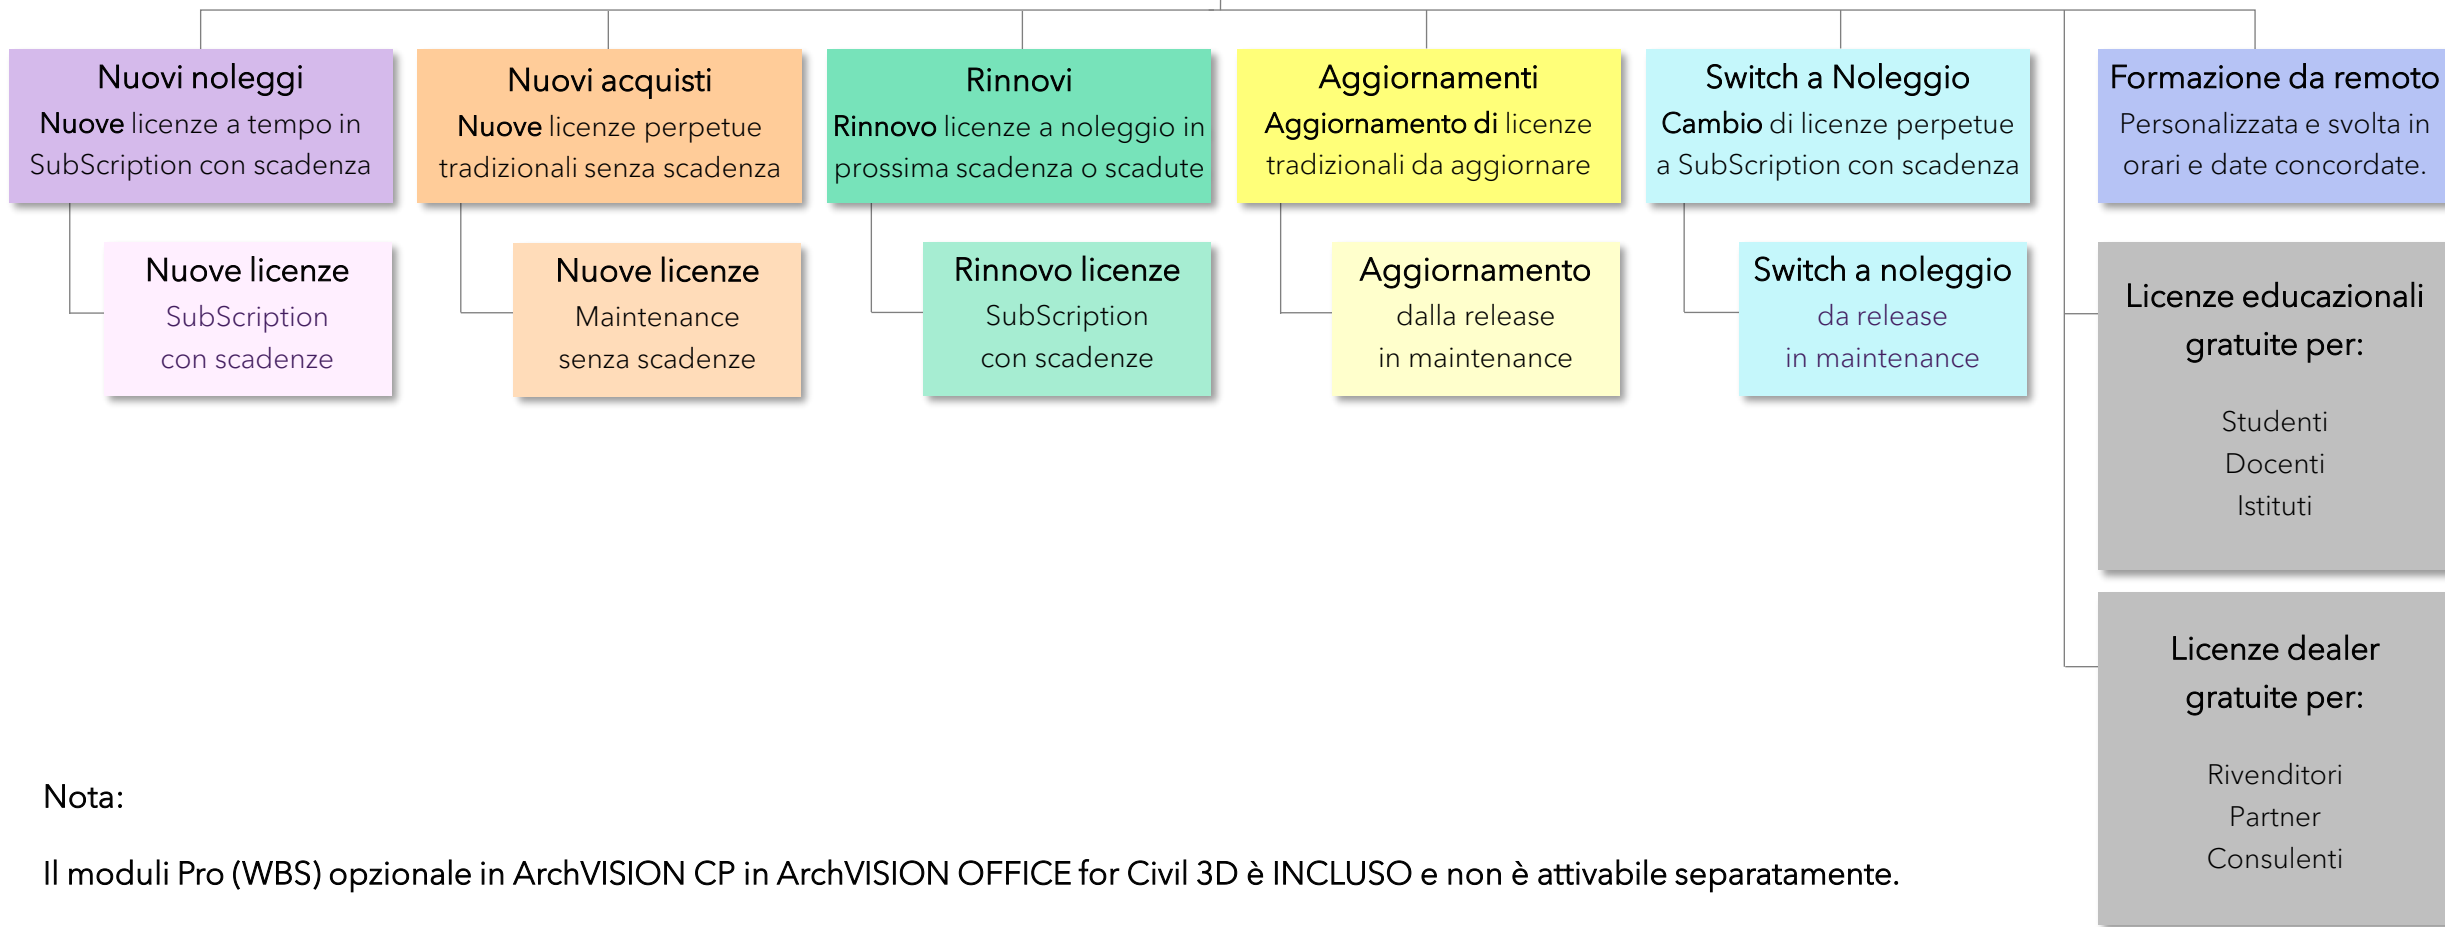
Nuovi noleggi
Nuove licenze a tempo in SubScription con scadenza

Nuove licenze
SubScription con scadenze

Nuovi acquisti
Nuove licenze perpetue tradizionali senza scadenza

Nuove licenze
Maintenance senza scadenze

Rinnovi
Rinnovo licenze a noleggio in prossima scadenza o scadute

Rinnovo licenze
SubScription con scadenze

Aggiornamenti
Aggiornamento di licenze tradizionali da aggiornare

Aggiornamento
dalla release in maintenance

Switch a Noleggio
Cambio di licenze perpetue a SubScription con scadenza

Switch a noleggio
da release in maintenance

Formazione da remoto
Personalizzata e svolta in orari e date concordate.

Licenze educazionali gratuite per:

Studenti
Docenti
Istituti

Licenze dealer gratuite per:

Rivenditori
Partner
Consulenti

Nota:

Il moduli Pro (WBS) opzionale in ArchVISION CP in ArchVISION OFFICE for Civil 3D è INCLUSO e non è attivabile separatamente.